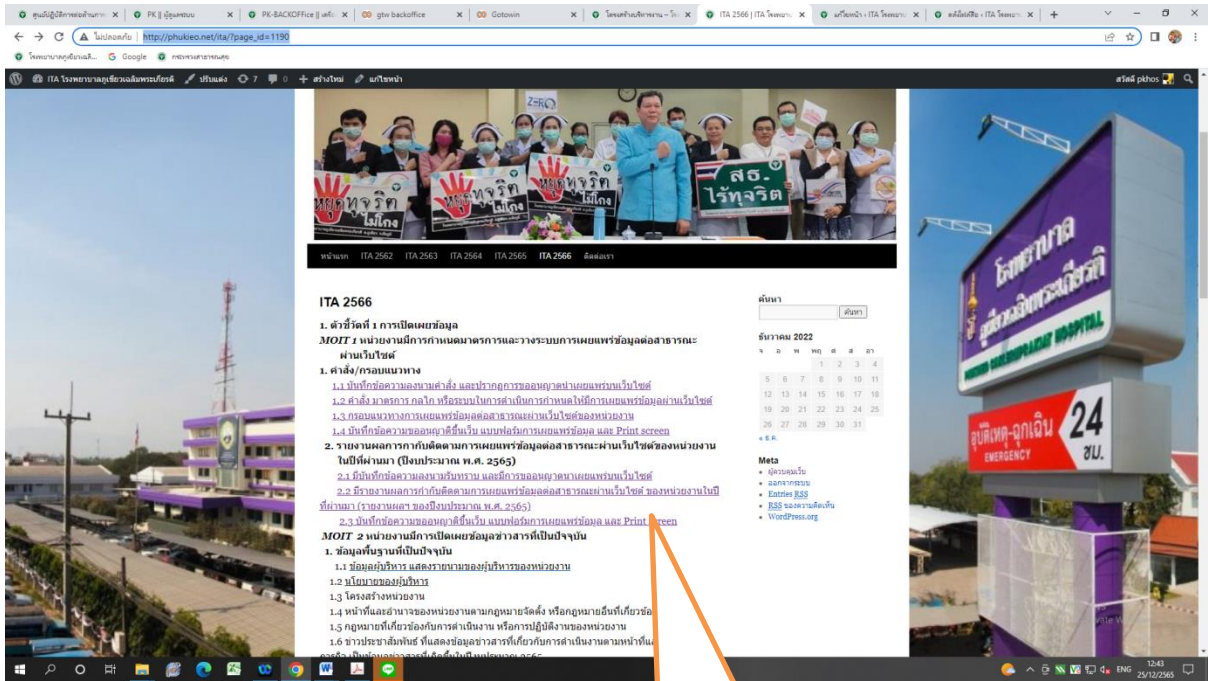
ศูนย์ปฏิบัติการต่อต้านการ | PK || ผู้ดูแลระบบ | PK-BACKOFFice || เครื่อ | gtw backoffice | Gotowin | โครงสร้างบริหารงาน – โร | ITA 2566 | ITA โรงพยา | แก้ไขหน้า ‹ ITA โรงพยา | ผลิตไฟล์สื่อ ‹ ITA โรงพยา

ไม่ปลอดภัย | http://phukieo.net/ita/?page_id=1190

โรงพยาบาลภูเขียวเฉลิ... Google กระทรวงสาธารณสุข

ITA โรงพยาบาลภูเขียวเฉลิมพระเกียรติ ปรับแต่ง 7 0 + สร้างใหม่ แก้ไขหน้า

สวัสดี pkhos

ZERO

หยุดทุจริต ไม่โกง

สธ. ไร้ทุจริต

หน้าแรก ITA 2562 ITA 2563 ITA 2564 ITA 2565 ITA 2566 ติดต่อเรา

ITA 2566

1. ตัวชี้วัดที่ 1 การเปิดเผยข้อมูล

MOIT 1 หน่วยงานมีการกำหนดมาตรการและวางระบบการเผยแพร่ข้อมูลต่อสาธารณะผ่านเว็บไซต์

1. คำสั่ง/กรอบแนวทาง

1.1 บันทึกข้อความลงนามคำสั่ง และปรากฏการขออนุญาตนำเผยแพร่บนเว็บไซต์

1.2 คำสั่ง มาตรการ กลไก หรือระบบในการดำเนินการกำหนดให้มีการเผยแพร่ข้อมูลผ่านเว็บไซต์

1.3 กรอบแนวทางการเผยแพร่ข้อมูลต่อสาธารณะผ่านเว็บไซต์ของหน่วยงาน

1.4 บันทึกข้อความขออนุญาตขึ้นเว็บ แบบฟอร์มการเผยแพร่ข้อมูล และ Print screen

2. รายงานผลการกำกับติดตามการเผยแพร่ข้อมูลต่อสาธารณะผ่านเว็บไซต์ของหน่วยงานในปีที่ผ่านมา (ปีงบประมาณ พ.ศ. 2565)

2.1 มีบันทึกข้อความลงนามรับทราบ และมีการขออนุญาตนำเผยแพร่บนเว็บไซต์

2.2 มีรายงานผลการกำกับติดตามการเผยแพร่ข้อมูลต่อสาธารณะผ่านเว็บไซต์ ของหน่วยงานในปีที่ผ่านมา (รายงานผลฯ ของปีงบประมาณ พ.ศ. 2565)

2.3 บันทึกข้อความขออนุญาตขึ้นเว็บ แบบฟอร์มการเผยแพร่ข้อมูล และ Print screen

MOIT 2 หน่วยงานมีการเปิดเผยข้อมูลข่าวสารที่เป็นปัจจุบัน

1. ข้อมูลพื้นฐานที่เป็นปัจจุบัน

1.1 ข้อมูลผู้บริหาร แสดงรายนามของผู้บริหารของหน่วยงาน

1.2 นโยบายของผู้บริหาร

1.3 โครงสร้างหน่วยงาน

1.4 หน้าที่และอำนาจของหน่วยงานตามกฎหมายจัดตั้ง หรือกฎหมายอื่นที่เกี่ยวข้อ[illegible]

1.5 กฎหมายที่เกี่ยวข้องกับการดำเนินงาน หรือการปฏิบัติงานของหน่วยงาน

1.6 ข่าวประชาสัมพันธ์ ที่แสดงข้อมูลข่าวสารที่เกี่ยวกับการดำเนินงานตามหน้าที่และ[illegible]

ค้นหา

ค้นหา

ธันวาคม 2022

จ อ พ พฤ ศ ส อา

1 2 3 4
5 6 7 8 9 10 11
12 13 14 15 16 17 18
19 20 21 22 23 24 25
26 27 28 29 30 31

« ธ.ค.

Meta

ผู้ควบคุมเว็บ
ออกจากระบบ
Entries RSS
RSS ของความคิดเห็น
WordPress.org

โรงพยาบาล ภูเขียวเฉลิมพระเกียรติ

PHUKHIEO CHALERMPRAKIAT HOSPITAL

อุบัติเหตุ-ฉุกเฉิน 24 ชม.

EMERGENCY

ENG 12:43 25/12/2565